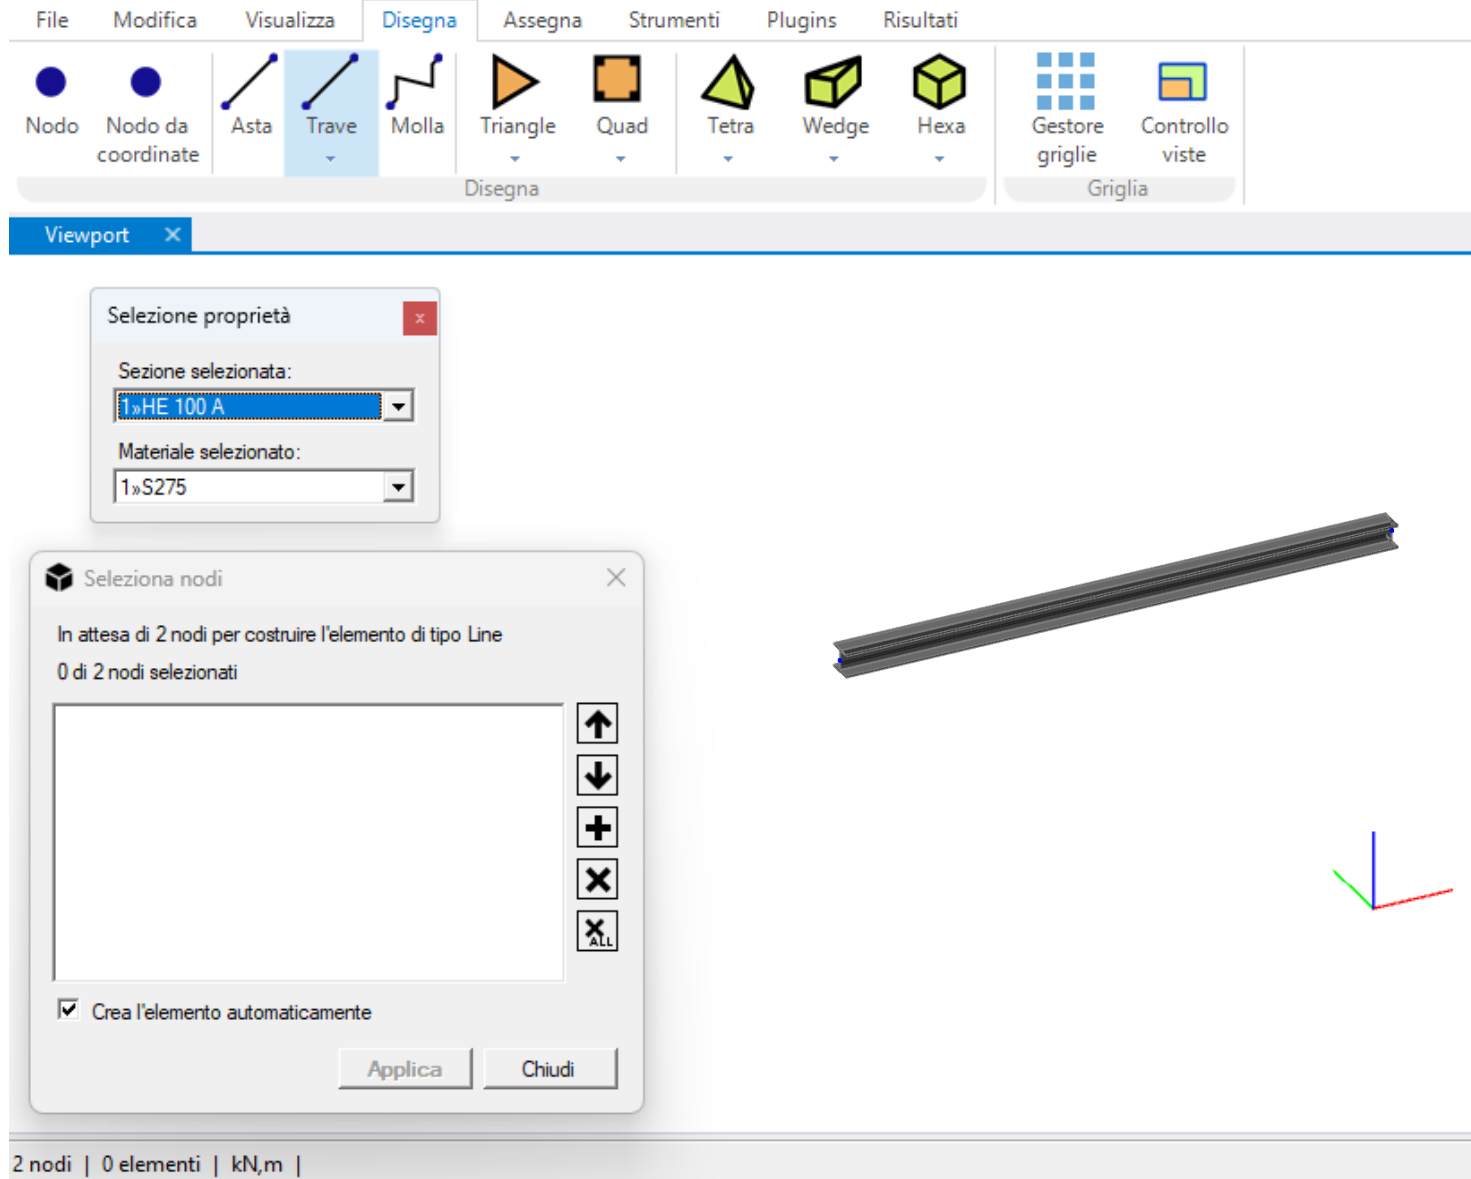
File Modifica Visualizza Disegna Assegna Strumenti Plugins Risultati

Nodo
Nodo da coordinate
Asta
Trave
Molla
Triangle
Quad
Tetra
Wedge
Hexa
Disegna
Gestore griglie
Controllo viste
Griglia

Viewport ✕

Selezione proprietà ×

Sezione selezionata:
1»HE 100 A
Materiale selezionato:
1»S275

Seleziona nodi

In attesa di 2 nodi per costruire l'elemento di tipo Line
0 di 2 nodi selezionati

ALL

Crea l'elemento automaticamente

Applica
Chiudi

2 nodi | 0 elementi | kN,m |